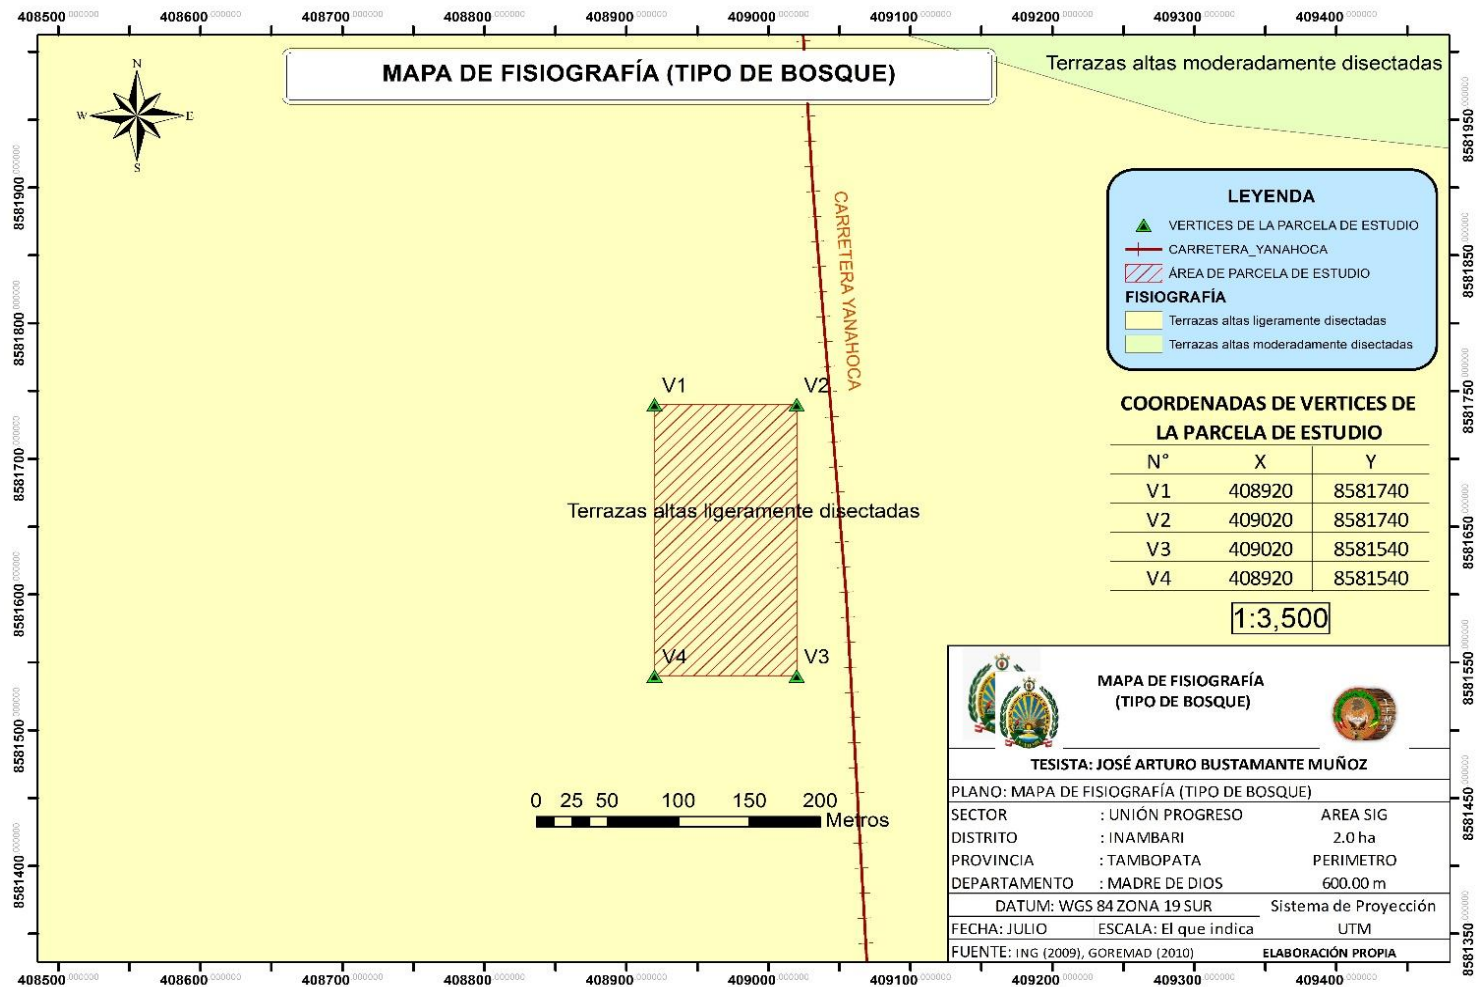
408500 408600 408700 408800 408900 409000 409100 409200 409300 409400

MAPA DE FISIOGRAFÍA (TIPO DE BOSQUE)

N
W E
S

Terrazas altas moderadamente disectadas

8581950
8581900
8581850
8581800
8581750
8581700
8581650
8581600
8581550
8581500
8581450
8581400
8581350

CARRETERA YANAHOCA

LEYENDA
VERTICES DE LA PARCELA DE ESTUDIO
CARRETERA_YANAHOCA
ÁREA DE PARCELA DE ESTUDIO
FISIOGRAFÍA
Terrazas altas ligeramente disectadas
Terrazas altas moderadamente disectadas

V1 V2

Terrazas altas ligeramente disectadas

V4 V3

COORDENADAS DE VERTICES DE LA PARCELA DE ESTUDIO

| N° | X | Y |
|---|---|---|
| V1 | 408920 | 8581740 |
| V2 | 409020 | 8581740 |
| V3 | 409020 | 8581540 |
| V4 | 408920 | 8581540 |

1:3,500

0 25 50 100 150 200
Metros

MAPA DE FISIOGRAFÍA (TIPO DE BOSQUE)

TESISTA: JOSÉ ARTURO BUSTAMANTE MUÑOZ

PLANO: MAPA DE FISIOGRAFÍA (TIPO DE BOSQUE)
SECTOR : UNIÓN PROGRESO AREA SIG
DISTRITO : INAMBARI 2.0 ha
PROVINCIA : TAMBOPATA PERIMETRO
DEPARTAMENTO : MADRE DE DIOS 600.00 m
DATUM: WGS 84 ZONA 19 SUR Sistema de Proyección
FECHA: JULIO ESCALA: El que indica UTM
FUENTE: ING (2009), GOREMAD (2010) ELABORACIÓN PROPIA

408500 408600 408700 408800 408900 409000 409100 409200 409300 409400